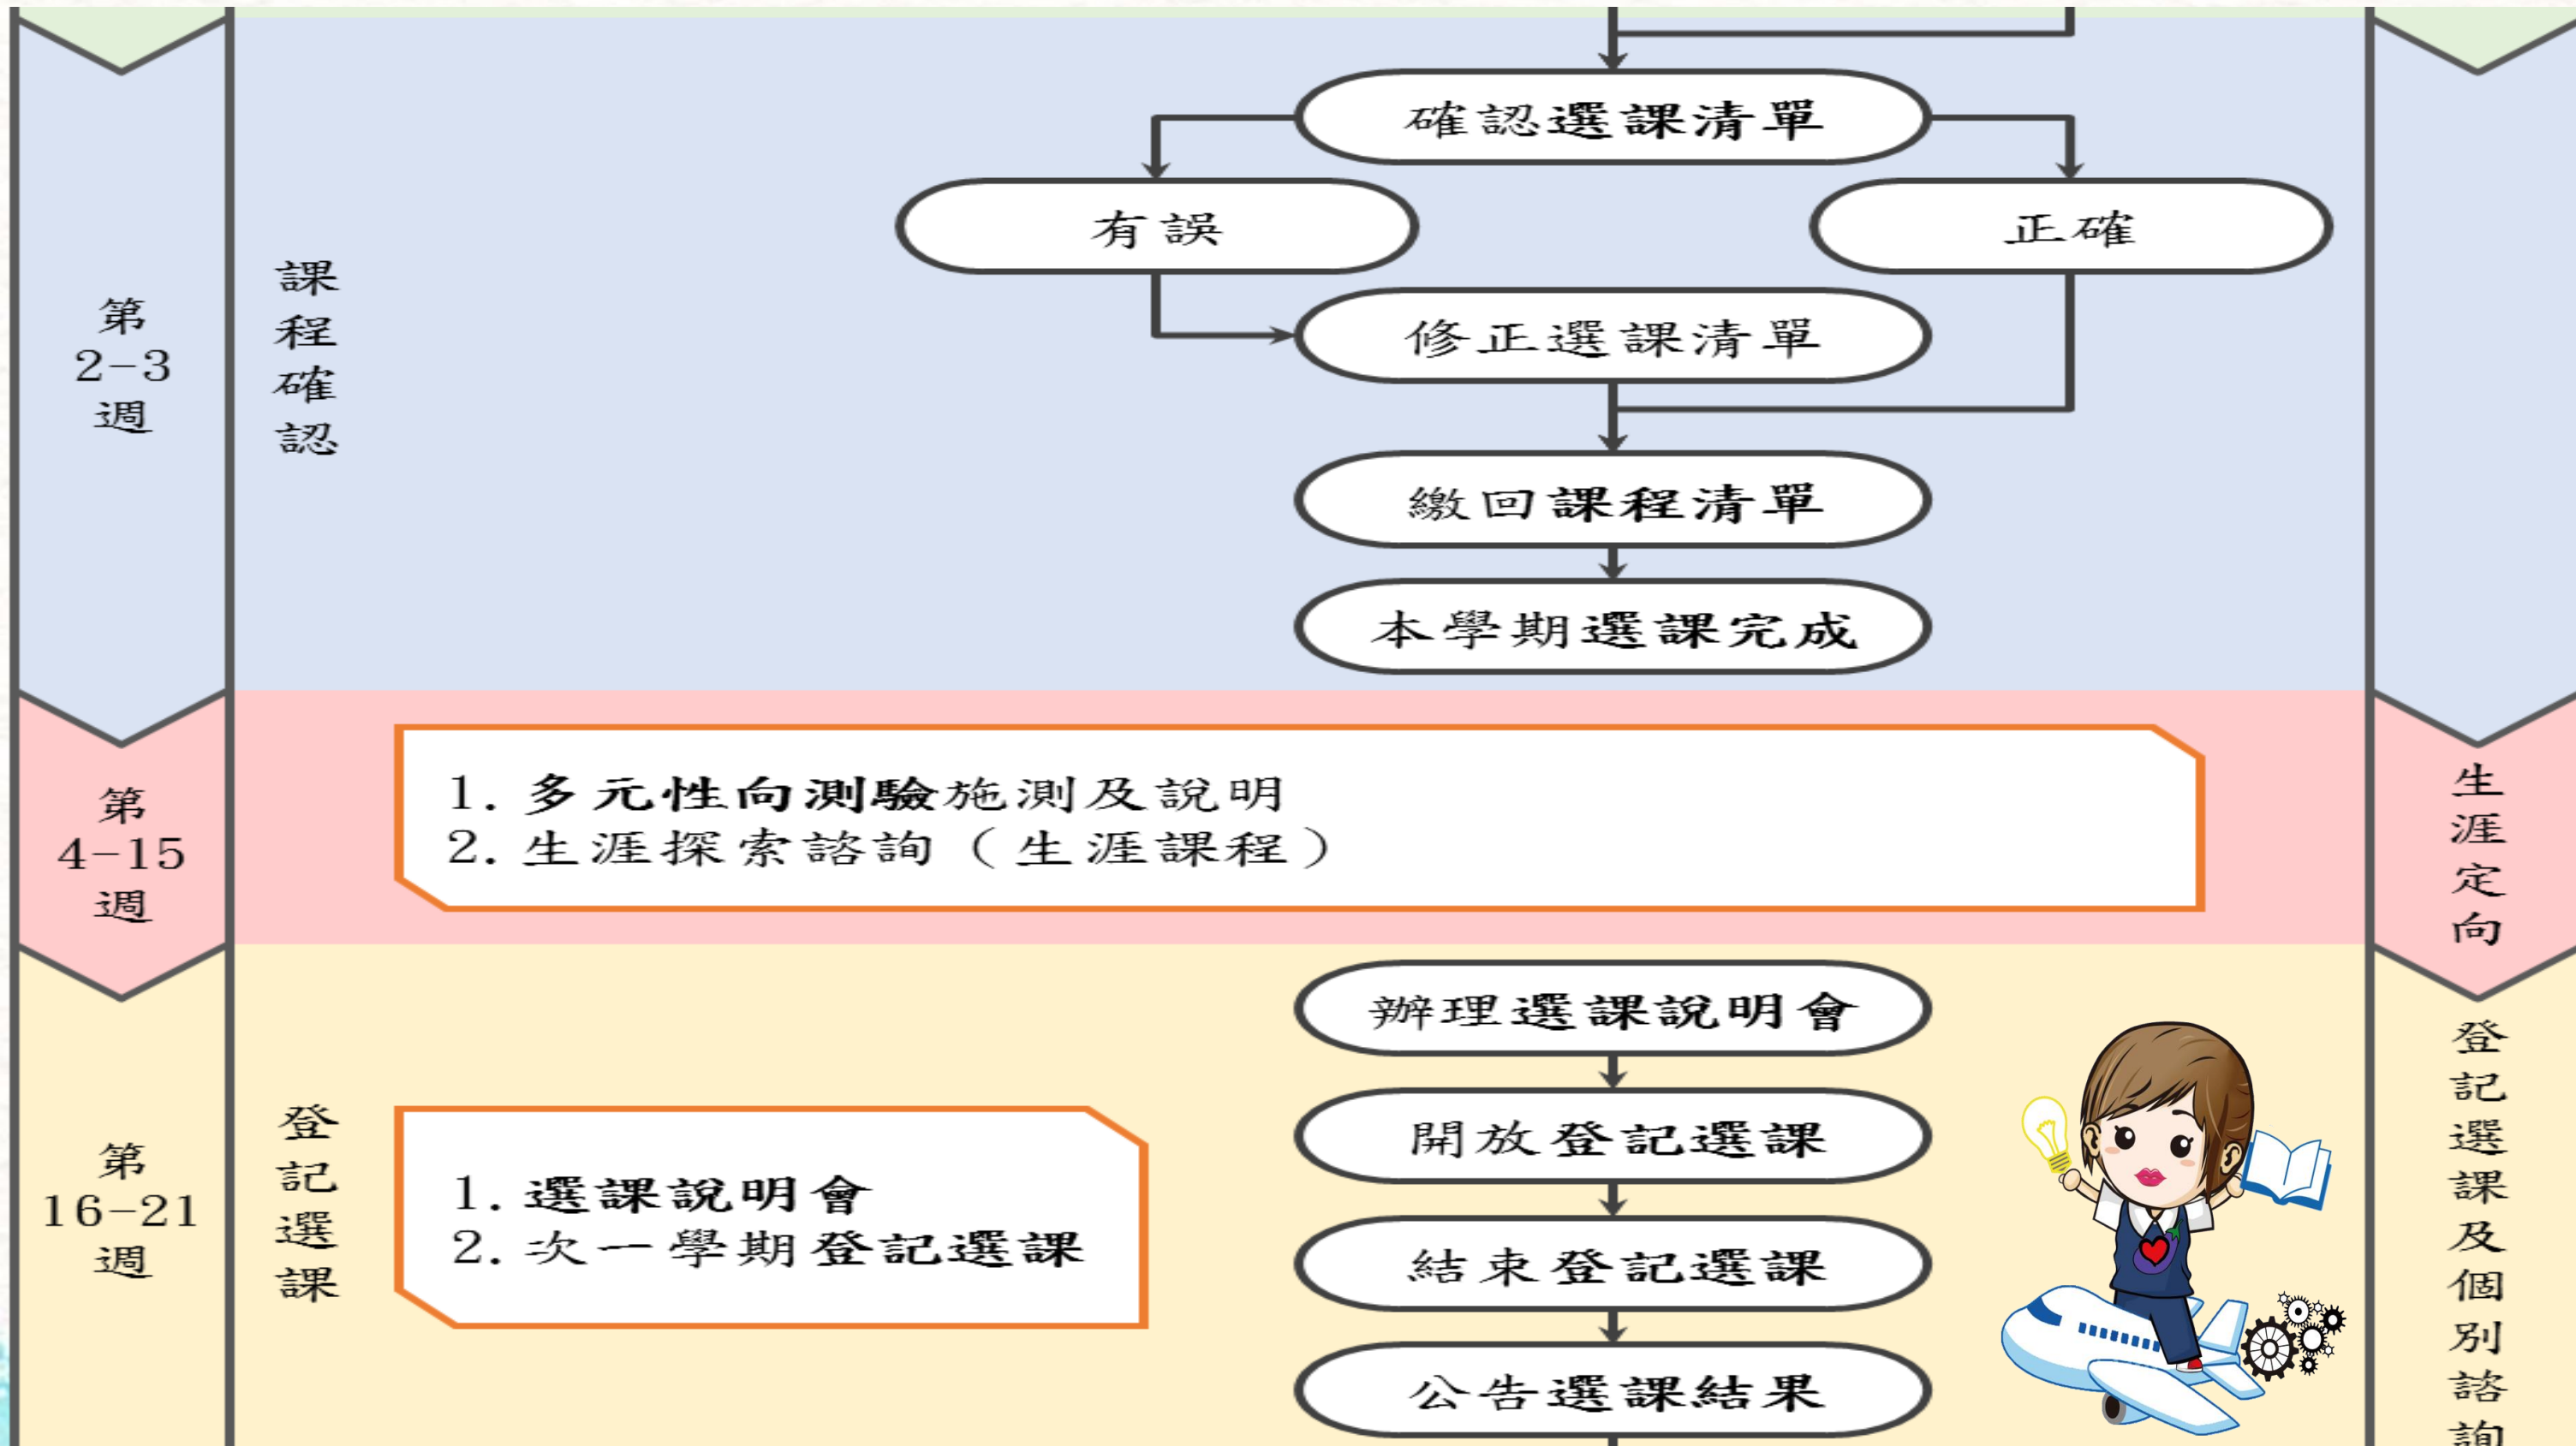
第2–3週

課程確認

確認選課清單

有誤

正確

修正選課清單

繳回課程清單

本學期選課完成

第4–15週

1. 多元性向測驗施測及說明
2. 生涯探索諮詢（生涯課程）

生涯定向

第16–21週

登記選課

1. 選課說明會
2. 次一學期登記選課

辦理選課說明會

開放登記選課

結束登記選課

公告選課結果

登記選課及個別諮詢